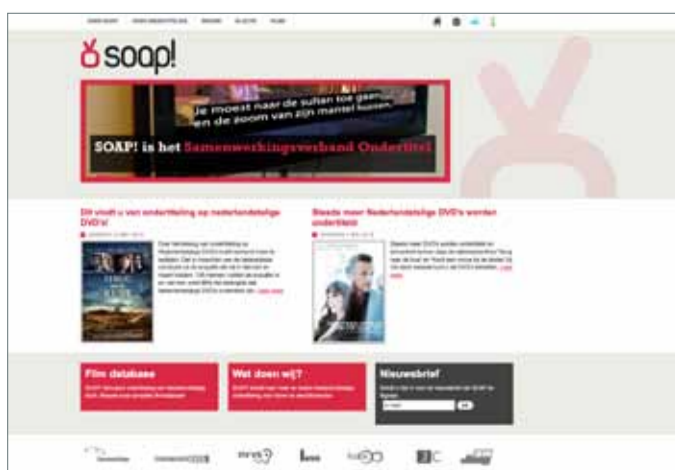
soap!

Je moest naar de sultan toe gaan en de zoom van zijn mantel kussen.

SOAP! is het Samenwerkingsverband Ondertitel

Dit vindt u van ondertiteling op nederlandstalige DVD's!

Steeds meer Nederlandstalige DVD's worden ondertiteld

Film database

Wat doen wij?

Nieuwsbrief